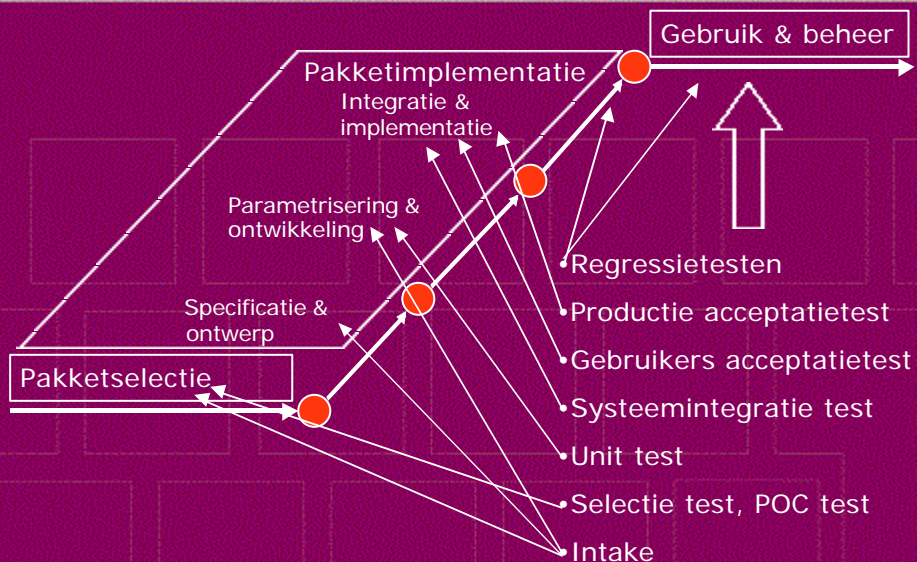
Gebruik & beheer

Pakketimplementatie

Integratie & implementatie

Parametrisering & ontwikkeling

Specificatie & ontwerp

Pakketselectie

Regressietesten

Productie acceptatietest

Gebruikers acceptatietest

Systeemintegratie test

Unit test

Selectie test, POC test

Intake